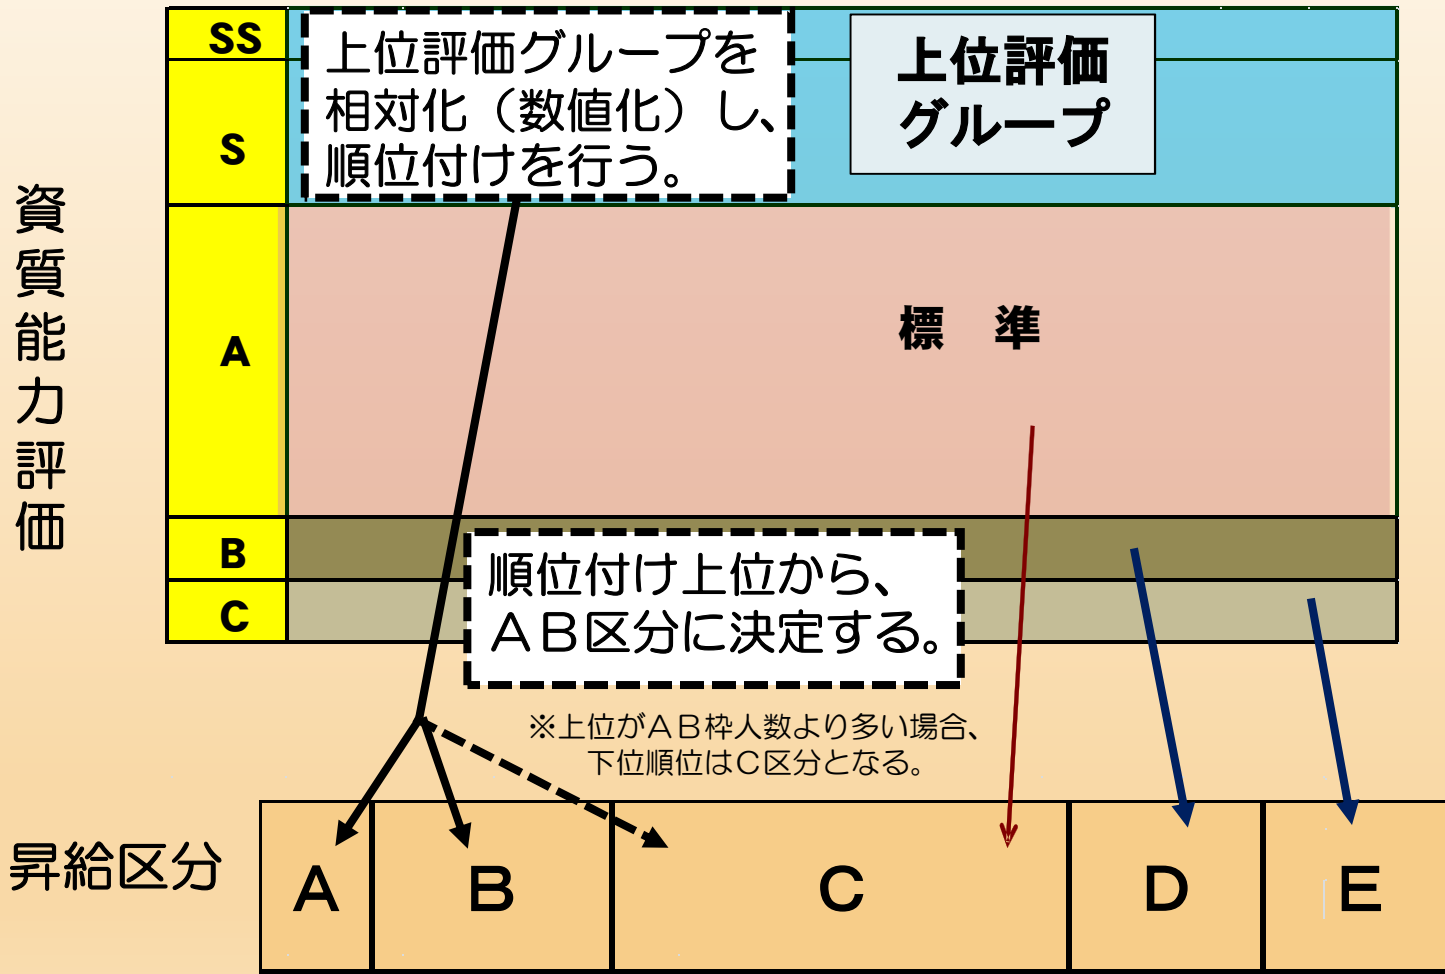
資質能力評価

SS

S

A

B

C

上位評価グループを相対化（数値化）し、順位付けを行う。

上位評価グループ

標　準

順位付け上位から、ＡＢ区分に決定する。

※上位がＡＢ枠人数より多い場合、下位順位はＣ区分となる。

昇給区分

A

B

C

D

E